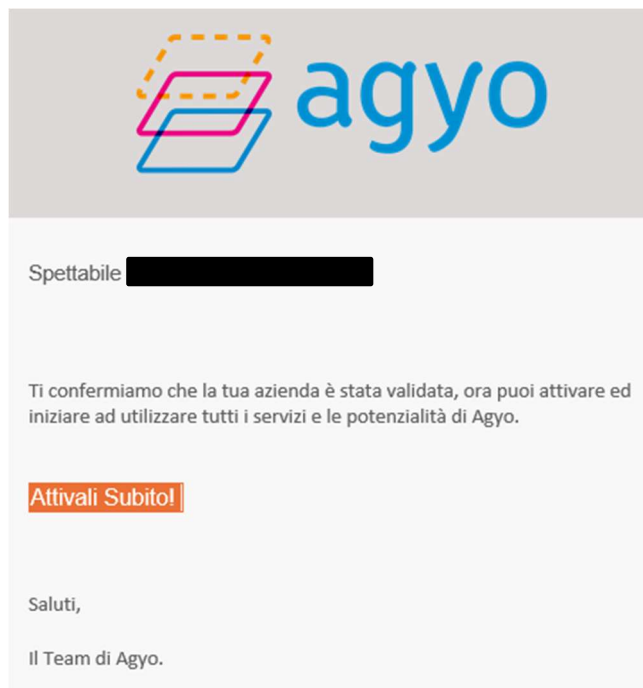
agyo

Spettabile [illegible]

Ti confermiamo che la tua azienda è stata validata, ora puoi attivare ed iniziare ad utilizzare tutti i servizi e le potenzialità di Agyo.

Attivali Subito!

Saluti,

Il Team di Agyo.